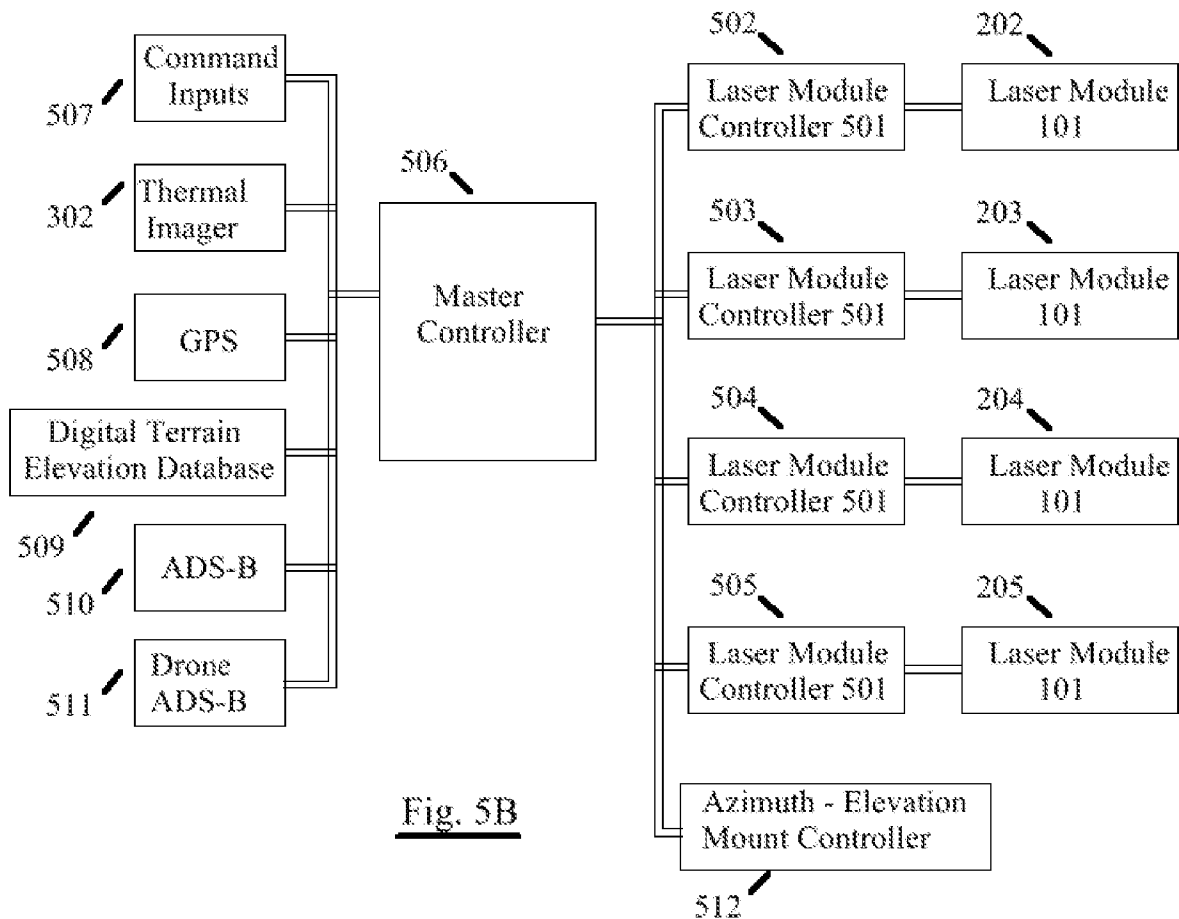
507 Command Inputs

302 Thermal Imager

508 GPS

Digital Terrain Elevation Database

509

510 ADS-B

511 Drone ADS-B

506

Master Controller

502 Laser Module Controller 501

202 Laser Module 101

503 Laser Module Controller 501

203 Laser Module 101

504 Laser Module Controller 501

204 Laser Module 101

505 Laser Module Controller 501

205 Laser Module 101

Azimuth - Elevation Mount Controller

512

Fig. 5B